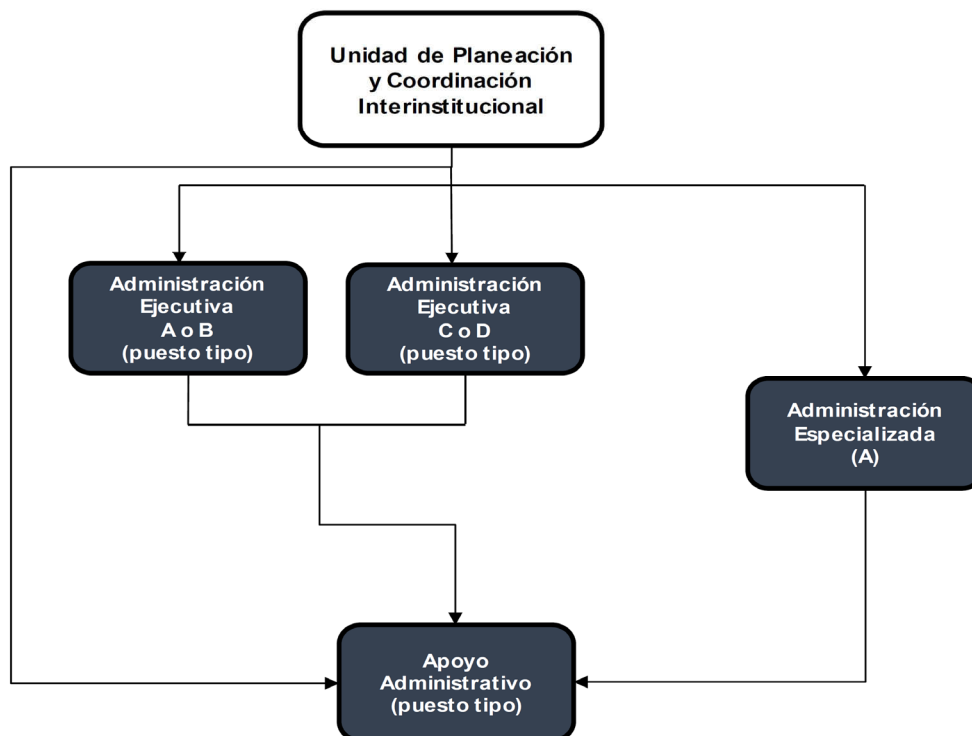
Unidad de Planeación y Coordinación Interinstitucional

Administración Ejecutiva A o B (puesto tipo)

Administración Ejecutiva C o D (puesto tipo)

Administración Especializada (A)

Apoyo Administrativo (puesto tipo)